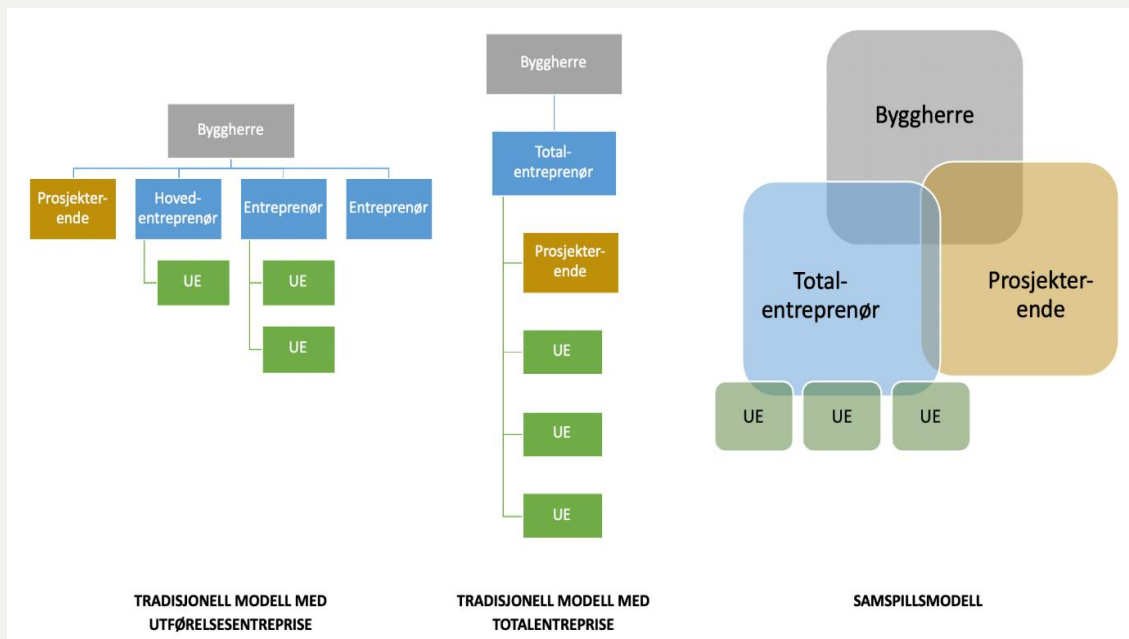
Byggherre

Prosjekterende

Hovedentreprenør

Entreprenør

Entreprenør

UE

UE

UE

TRADISJONELL MODELL MED UTFØRELSESENTREPRISE

Byggherre

Totalentreprenør

Prosjekterende

UE

UE

UE

TRADISJONELL MODELL MED TOTALENTREPRISE

Byggherre

Totalentreprenør

Prosjekterende

UE

UE

UE

SAMSPILLSMODELL